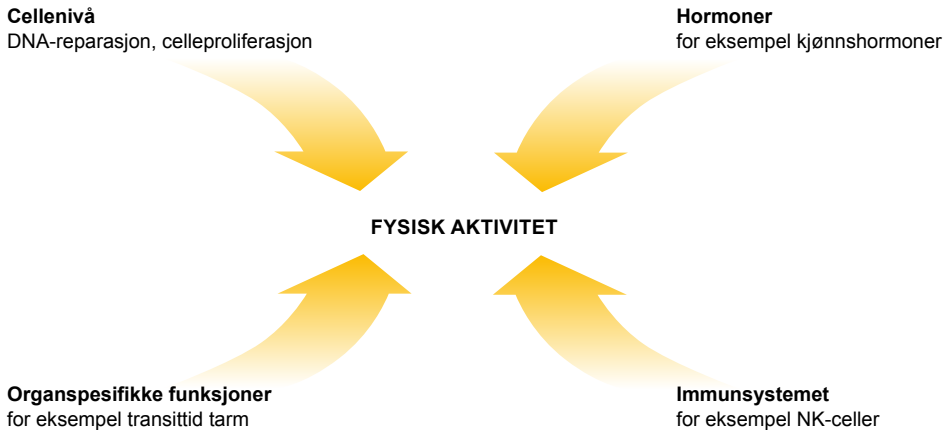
**Cellenivå**
DNA-reparasjon, celleproliferasjon

**Hormoner**
for eksempel kjønnshormoner

**FYSISK AKTIVITET**

**Organspesifikke funksjoner**
for eksempel transittid tarm

**Immunsystemet**
for eksempel NK-celler